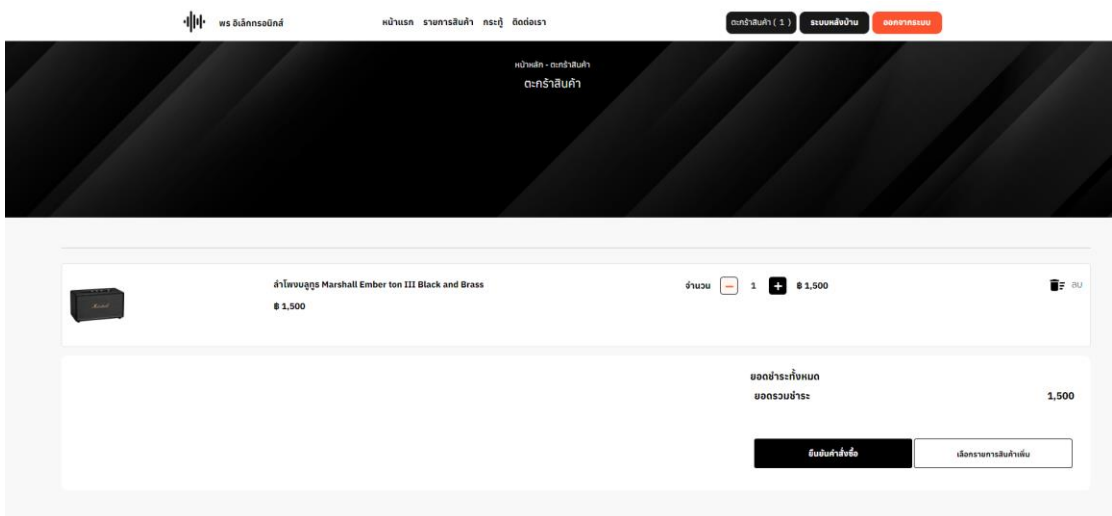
พร อิเล็กทรอนิกส์

หน้าแรก รายการสินค้า กระทู้ ติดต่อเรา

ตะกร้าสินค้า ( 1 ) ระบบหลังบ้าน ออกจากระบบ

หน้าหลัก - ตะกร้าสินค้า

ตะกร้าสินค้า

Marshall

ลำโพงบลูทูธ Marshall Ember ton III Black and Brass

฿ 1,500

จำนวน – 1 + ฿ 1,500

ลบ

ยอดชำระทั้งหมด

ยอดรวมชำระ 1,500

ยืนยันคำสั่งซื้อ

เลือกรายการสินค้าเพิ่ม